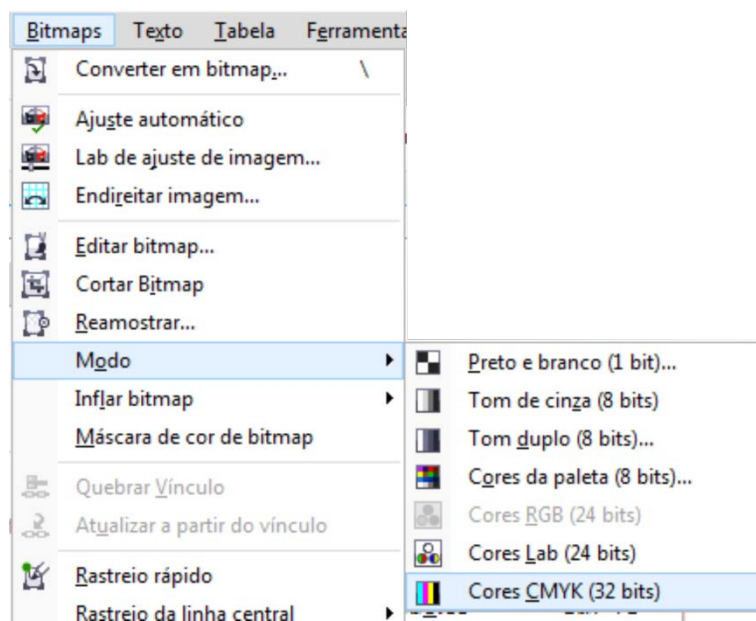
Bitmaps Texto Tabela Ferramenta

Converter em bitmap... \

Ajuste automático

Lab de ajuste de imagem...

Endireitar imagem...

Editar bitmap...

Cortar Bitmap

Reamostrar...

Modo

Inflar bitmap

Máscara de cor de bitmap

Quebrar Vínculo

Atualizar a partir do vínculo

Rastreio rápido

Rastreio da linha central

Preto e branco (1 bit)...

Tom de cinza (8 bits)

Tom duplo (8 bits)...

Cores da paleta (8 bits)...

Cores RGB (24 bits)

Cores Lab (24 bits)

Cores CMYK (32 bits)